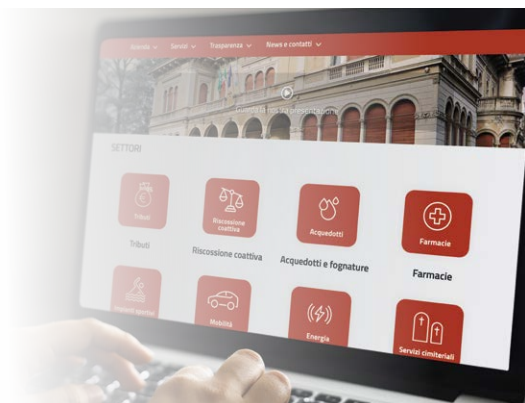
Società Servizi Trasparenza News e contatti

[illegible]

SETTORI

Tributi

Tributi

Riscossione coattiva

Riscossione coattiva

Acquedotti

Acquedotti e fognature

Farmacie

Farmacie

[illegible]

Mobilità

Energia

Servizi cimiteriali